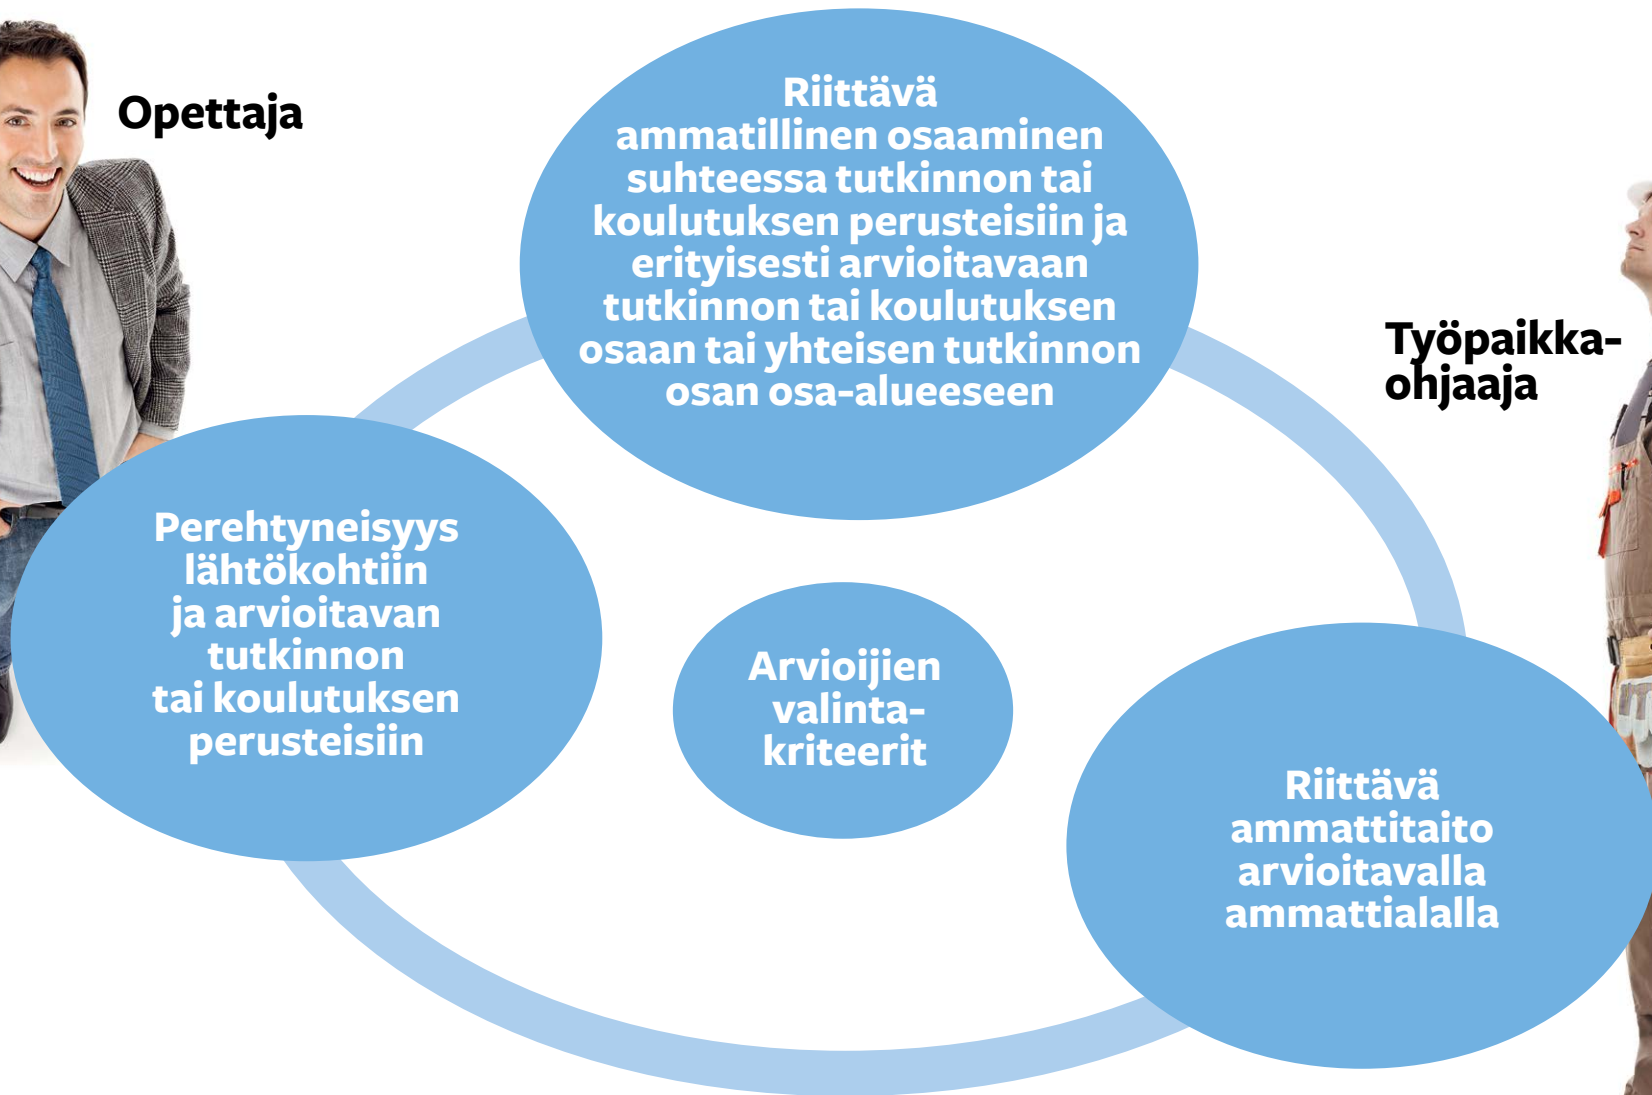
Opettaja

Riittävä ammatillinen osaaminen suhteessa tutkinnon tai koulutuksen perusteisiin ja erityisesti arvioitavaan tutkinnon tai koulutuksen osaan tai yhteisen tutkinnon osan osa-alueeseen

Työpaikka-ohjaaja

Perehtyneisyys lähtökohtiin ja arvioitavan tutkinnon tai koulutuksen perusteisiin

Arvioijien valinta-kriteerit

Riittävä ammattitaito arvioitavalla ammattialalla